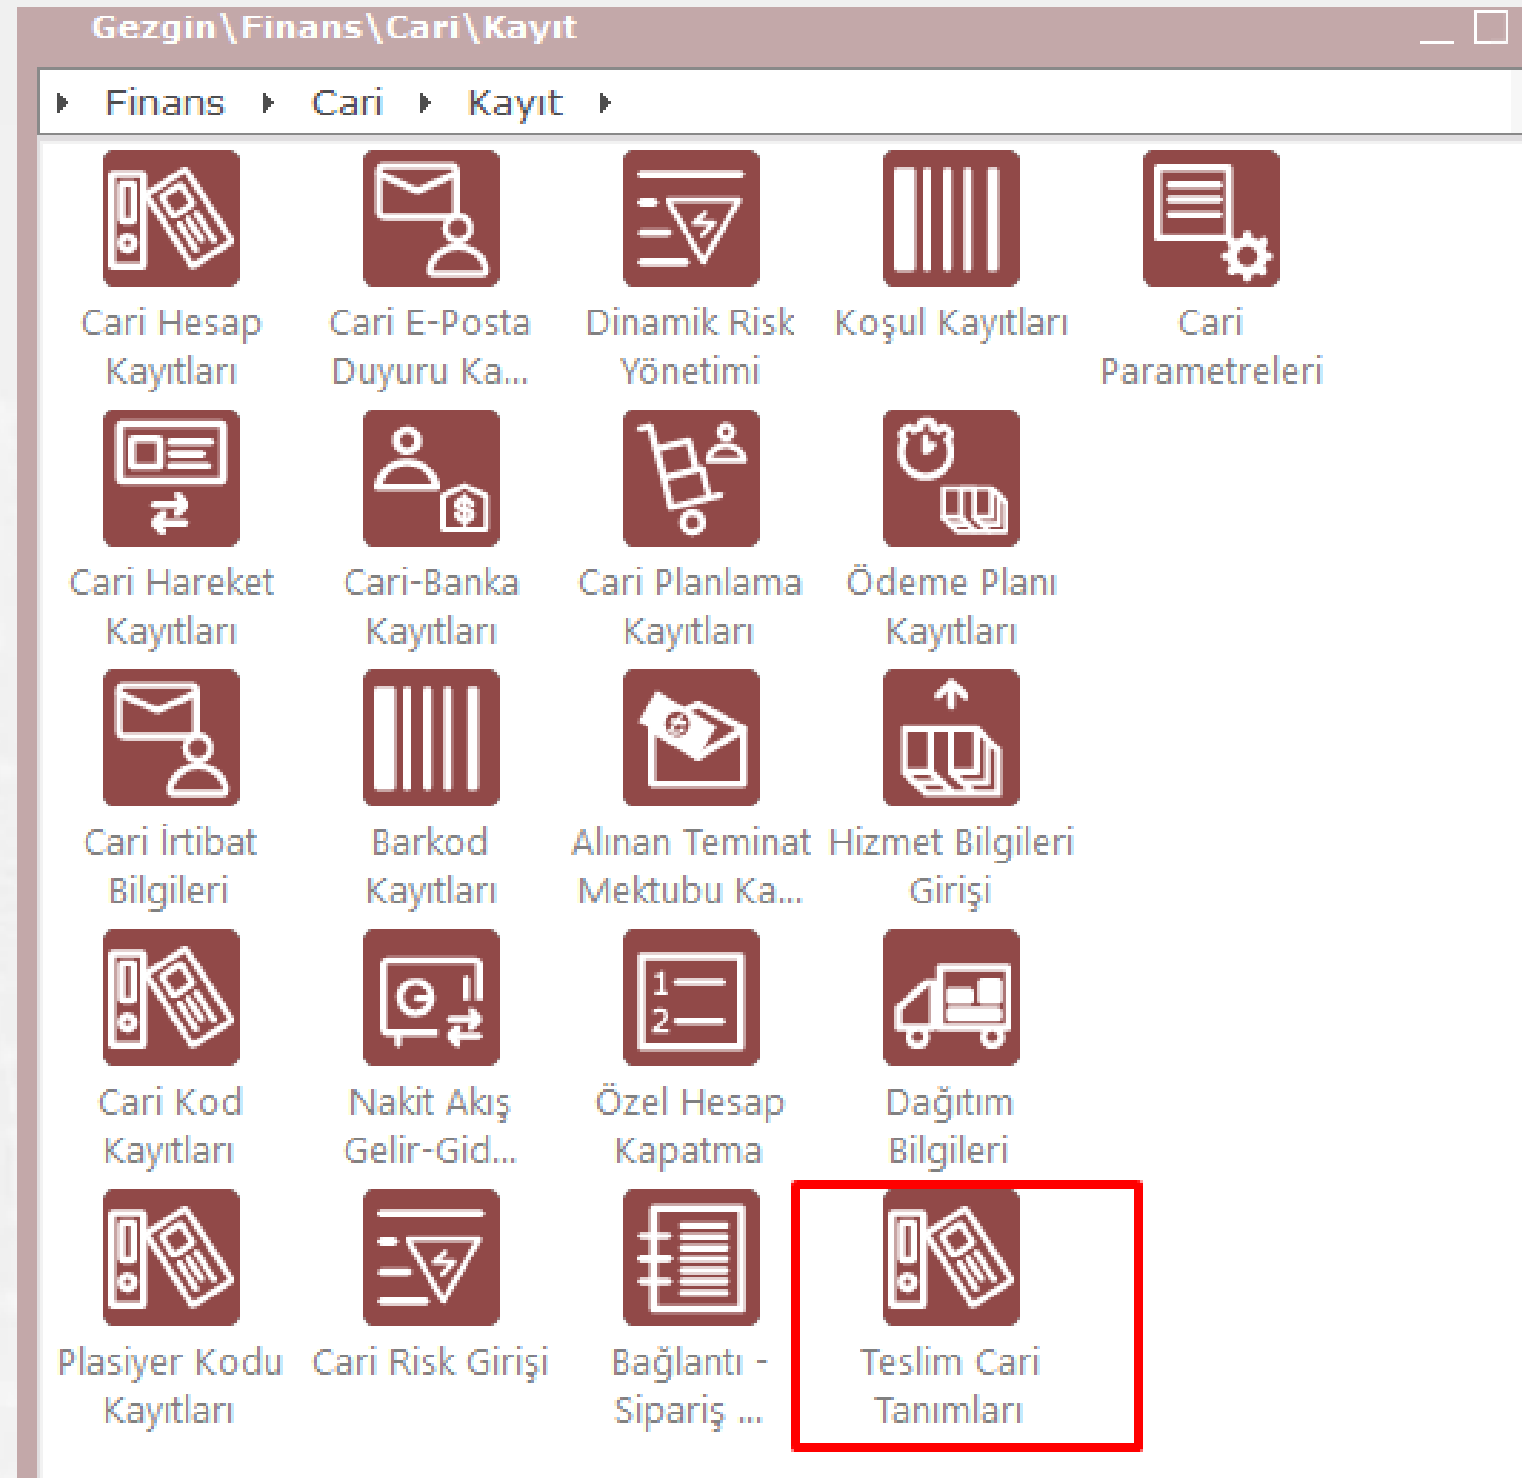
Gezgin\Finans\Cari\Kayıt

Finans Cari Kayıt

Cari Hesap Kayıtları

Cari E-Posta Duyuru Ka...

Dinamik Risk Yönetimi

Koşul Kayıtları

Cari Parametreleri

Cari Hareket Kayıtları

Cari-Banka Kayıtları

Cari Planlama Kayıtları

Ödeme Planı Kayıtları

Cari İrtibat Bilgileri

Barkod Kayıtları

Alınan Teminat Mektubu Ka...

Hizmet Bilgileri Girişi

Cari Kod Kayıtları

Nakit Akış Gelir-Gid...

Özel Hesap Kapatma

Dağıtım Bilgileri

Plasiyer Kodu Kayıtları

Cari Risk Girişi

Bağlantı - Sipariş ...

Teslim Cari Tanımları